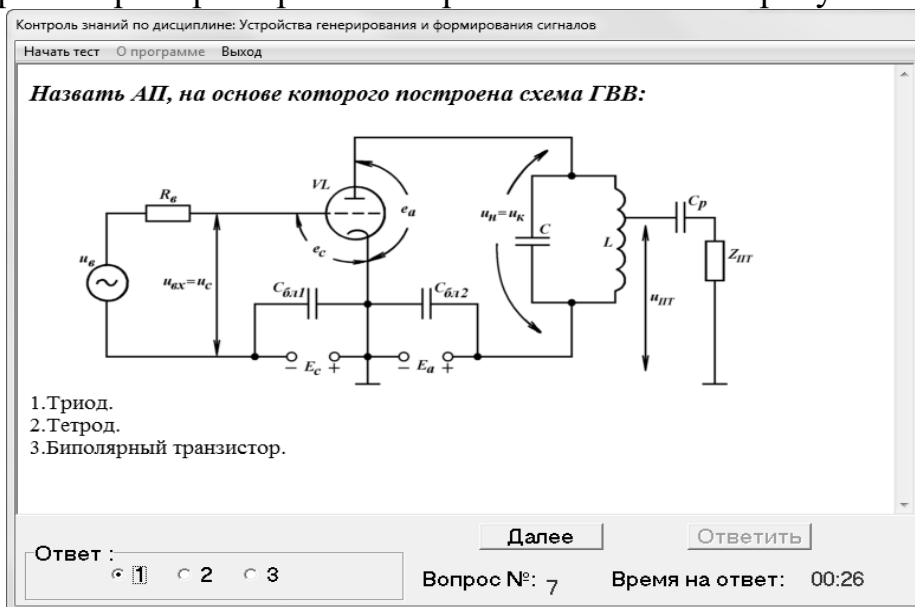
Контроль знаний по дисциплине: Устройства генерирования и формирования сигналов

Начать тест О программе Выход

Назвать АП, на основе которого построена схема ГВВ:

$R_в$ VL $e_a$ $u_в$ $u_{вх}=u_c$ $e_c$ $C_{бл1}$ $C_{бл2}$ $- E_c +$ $- E_a +$ $u_н=u_к$ C L $C_p$ $Z_{ПТ}$ $u_{ПТ}$

1.Триод.
2.Тетрод.
3.Биполярный транзистор.

Далее Ответить

Ответ : 1 2 3

Вопрос №: 7 Время на ответ: 00:26